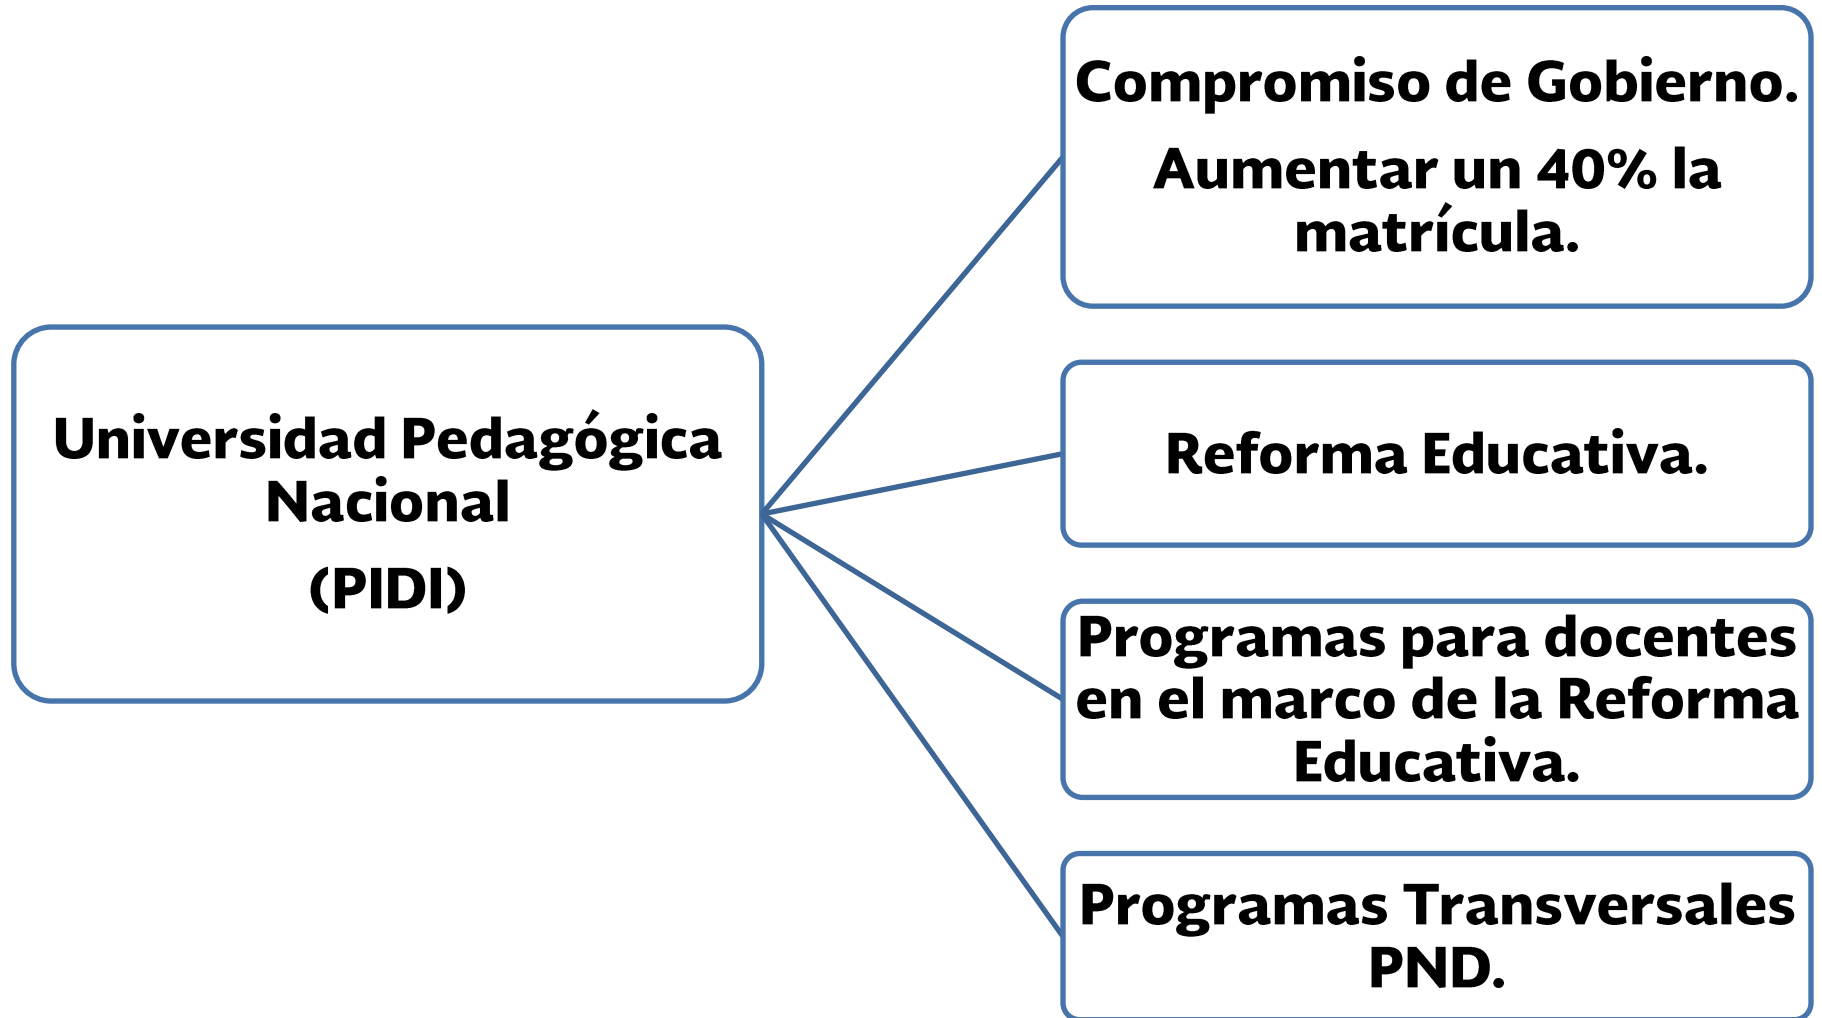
Universidad Pedagógica Nacional

(PIDI)

Compromiso de Gobierno.

Aumentar un 40% la matrícula.

Reforma Educativa.

Programas para docentes en el marco de la Reforma Educativa.

Programas Transversales PND.